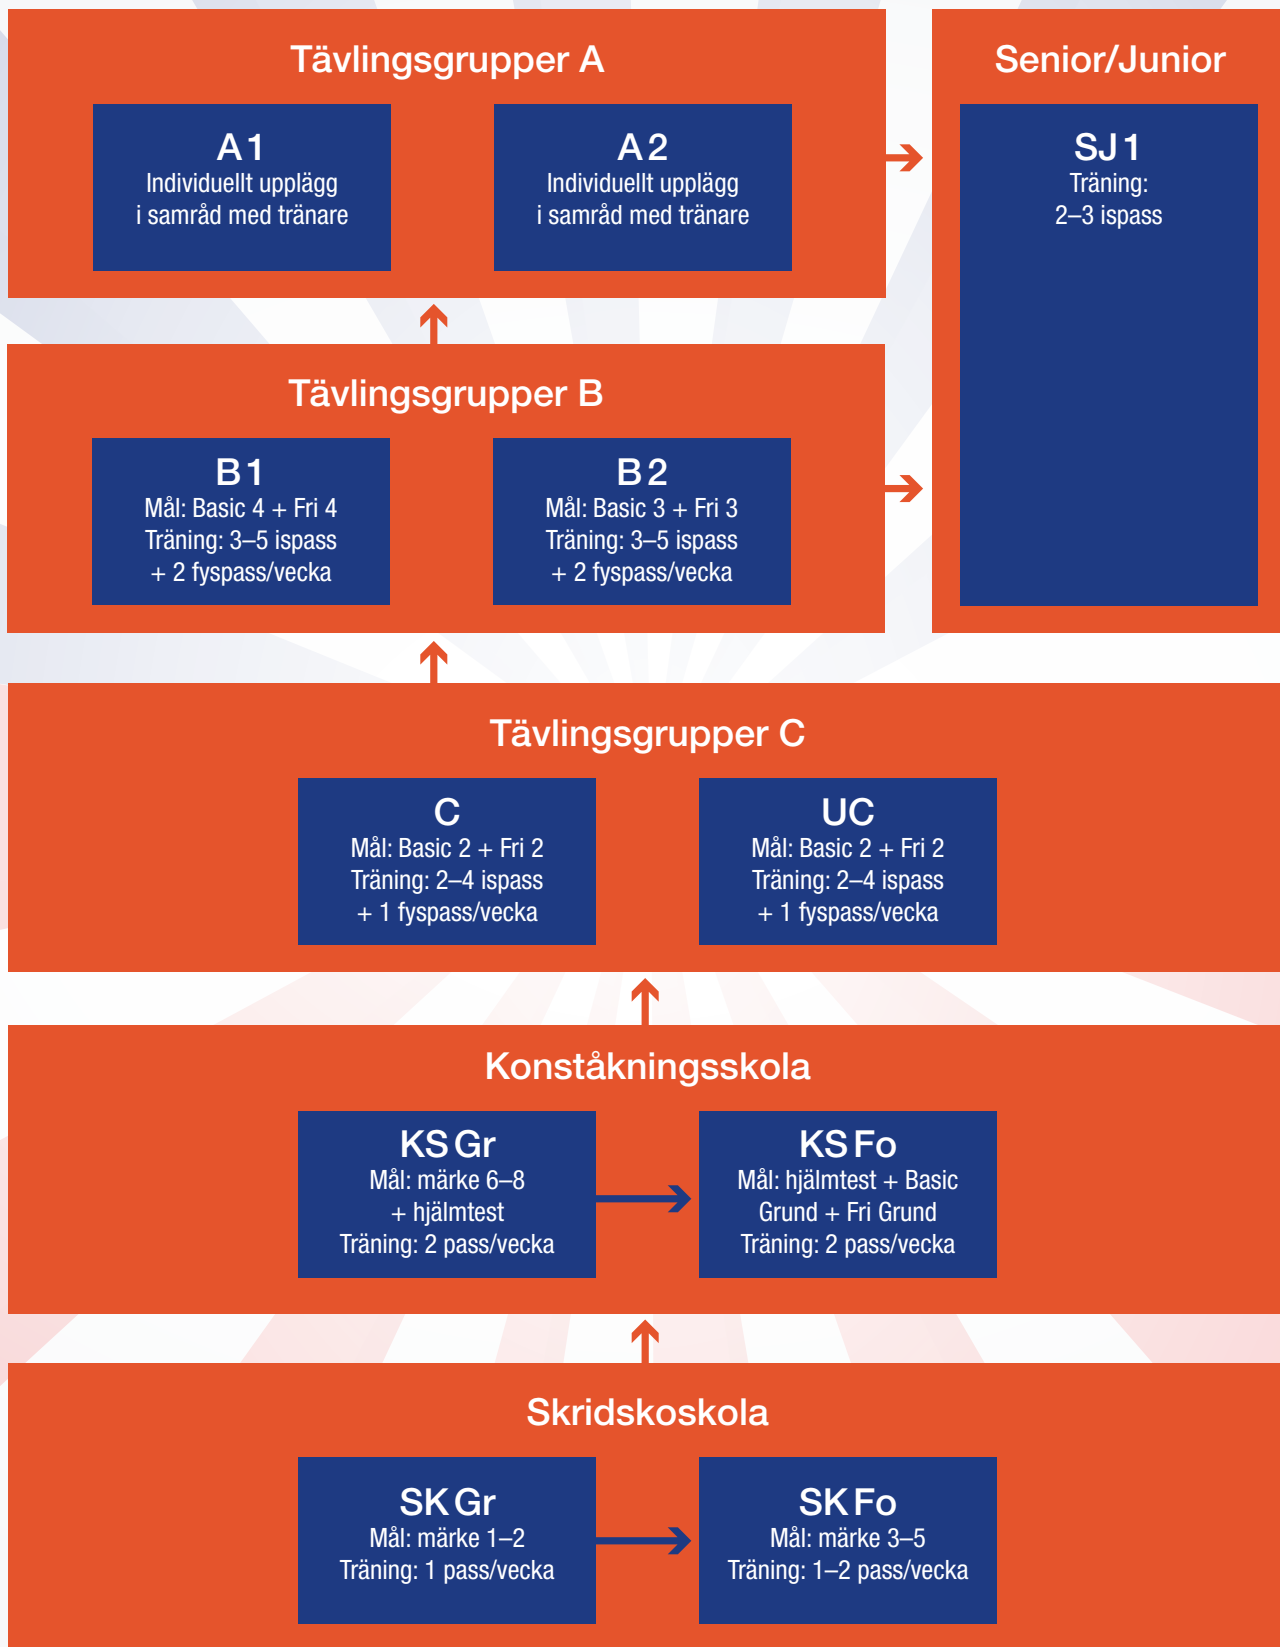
Tävlingsgrupper A

A 1
Individuellt upplägg i samråd med tränare

A 2
Individuellt upplägg i samråd med tränare

Senior/Junior

SJ 1
Träning:
2–3 ispass

Tävlingsgrupper B

B 1
Mål: Basic 4 + Fri 4
Träning: 3–5 ispass
+ 2 fyspass/vecka

B 2
Mål: Basic 3 + Fri 3
Träning: 3–5 ispass
+ 2 fyspass/vecka

Tävlingsgrupper C

C
Mål: Basic 2 + Fri 2
Träning: 2–4 ispass
+ 1 fyspass/vecka

UC
Mål: Basic 2 + Fri 2
Träning: 2–4 ispass
+ 1 fyspass/vecka

Konståkningsskola

KS Gr
Mål: märke 6–8
+ hjälmtest
Träning: 2 pass/vecka

KS Fo
Mål: hjälmtest + Basic Grund + Fri Grund
Träning: 2 pass/vecka

Skridskoskola

SK Gr
Mål: märke 1–2
Träning: 1 pass/vecka

SK Fo
Mål: märke 3–5
Träning: 1–2 pass/vecka